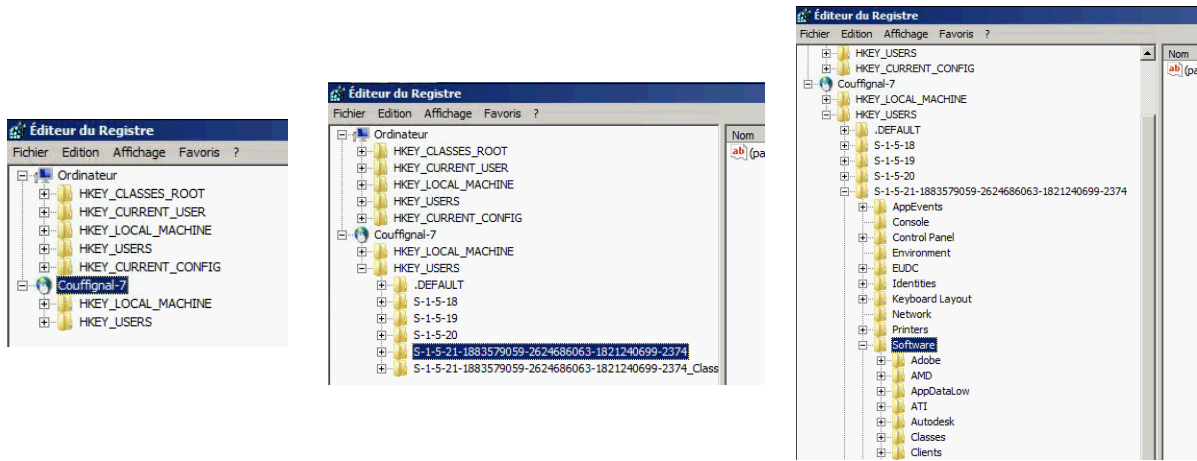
Éditeur du Registre
Fichier Edition Affichage Favoris ?
Ordinateur
HKEY_CLASSES_ROOT
HKEY_CURRENT_USER
HKEY_LOCAL_MACHINE
HKEY_USERS
HKEY_CURRENT_CONFIG
Couffignal-7
HKEY_LOCAL_MACHINE
HKEY_USERS

Éditeur du Registre
Fichier Edition Affichage Favoris ?
Ordinateur
HKEY_CLASSES_ROOT
HKEY_CURRENT_USER
HKEY_LOCAL_MACHINE
HKEY_USERS
HKEY_CURRENT_CONFIG
Couffignal-7
HKEY_LOCAL_MACHINE
HKEY_USERS
.DEFAULT
S-1-5-18
S-1-5-19
S-1-5-20
S-1-5-21-1883579059-2624686063-1821240699-2374
S-1-5-21-1883579059-2624686063-1821240699-2374_Class
Nom
(pa

Éditeur du Registre
Fichier Edition Affichage Favoris ?
HKEY_USERS
HKEY_CURRENT_CONFIG
Couffignal-7
HKEY_LOCAL_MACHINE
HKEY_USERS
.DEFAULT
S-1-5-18
S-1-5-19
S-1-5-20
S-1-5-21-1883579059-2624686063-1821240699-2374
AppEvents
Console
Control Panel
Environment
EUDC
Identities
Keyboard Layout
Network
Printers
Software
Adobe
AMD
AppDataLow
ATI
Autodesk
Classes
Clients
Nom
(pa